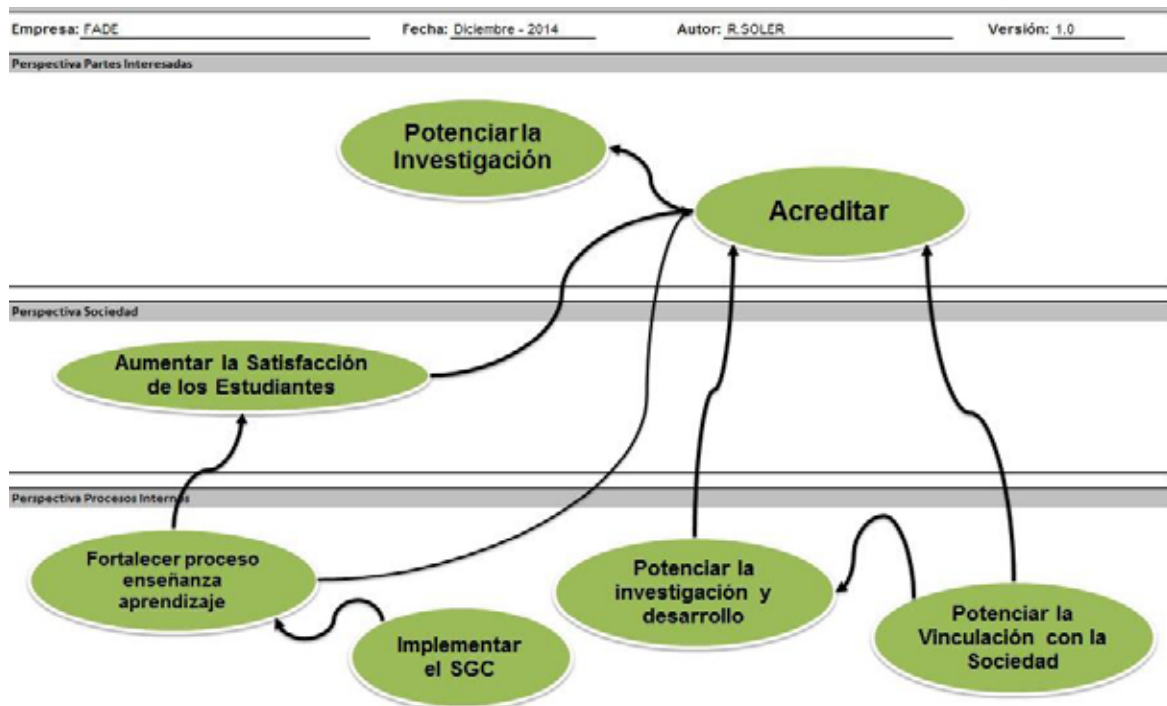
Empresa: FADE

Fecha: Diciembre - 2014

Autor: R.SOLER

Versión: 1.0

Perspectiva Partes Interesadas

Potenciar la Investigación

Acreditar

Perspectiva Sociedad

Aumentar la Satisfacción de los Estudiantes

Perspectiva Procesos Internos

Fortalecer proceso enseñanza aprendizaje

Potenciar la investigación y desarrollo

Potenciar la Vinculación con la Sociedad

Implementar el SGC